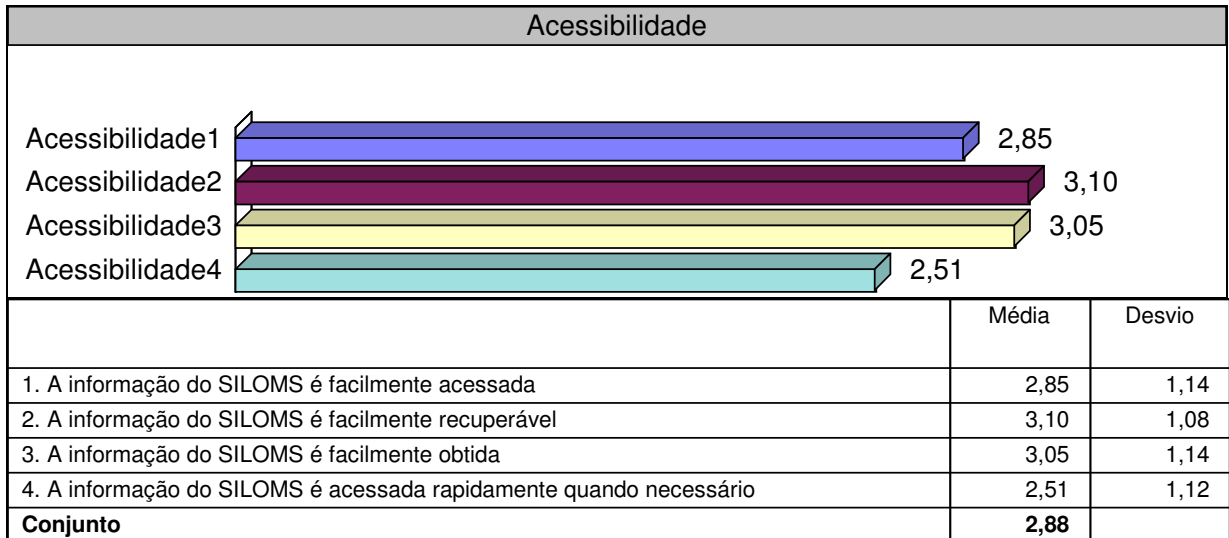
Acessibilidade

Acessibilidade1 2,85
Acessibilidade2 3,10
Acessibilidade3 3,05
Acessibilidade4 2,51

| | Média | Desvio |
|---|---|---|
| 1. A informação do SILOMS é facilmente acessada | 2,85 | 1,14 |
| 2. A informação do SILOMS é facilmente recuperável | 3,10 | 1,08 |
| 3. A informação do SILOMS é facilmente obtida | 3,05 | 1,14 |
| 4. A informação do SILOMS é acessada rapidamente quando necessário | 2,51 | 1,12 |
| **Conjunto** | **2,88** | |